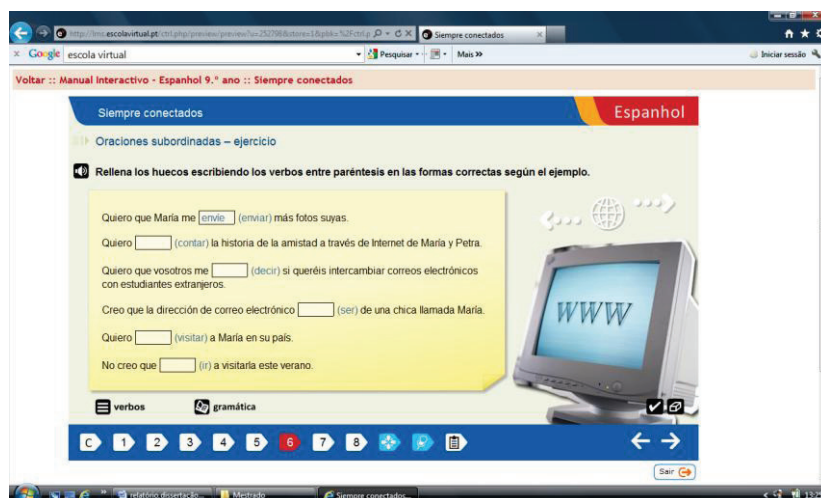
http://lms.escolavirtual.pt/ctrl.php/preview/preview?s=252798&store=1&pbk=%2Fctrl.p

Siempre conectados

Google escola virtual

Pesquisar · Mais »

Iniciar sessão

Voltar :: Manual interactivo - Espanhol 9.º ano :: Siempre conectados

Siempre conectados

Espanhol

Oraciones subordinadas – ejercicio

Rellena los huecos escribiendo los verbos entre paréntesis en las formas correctas según el ejemplo.

Quiero que María me envíe (enviar) más fotos suyas.

Quiero [ ] (contar) la historia de la amistad a través de Internet de María y Petra.

Quiero que vosotros me [ ] (decir) si queréis intercambiar correos electrónicos con estudiantes extranjeros.

Creo que la dirección de correo electrónico [ ] (ser) de una chica llamada María.

Quiero [ ] (visitar) a María en su país.

No creo que [ ] (ir) a visitarla este verano.

WWW

verbos

gramática

C 1 2 3 4 5 6 7 8

Sair

relatório dissertação... Mestrado Siempre conectados...